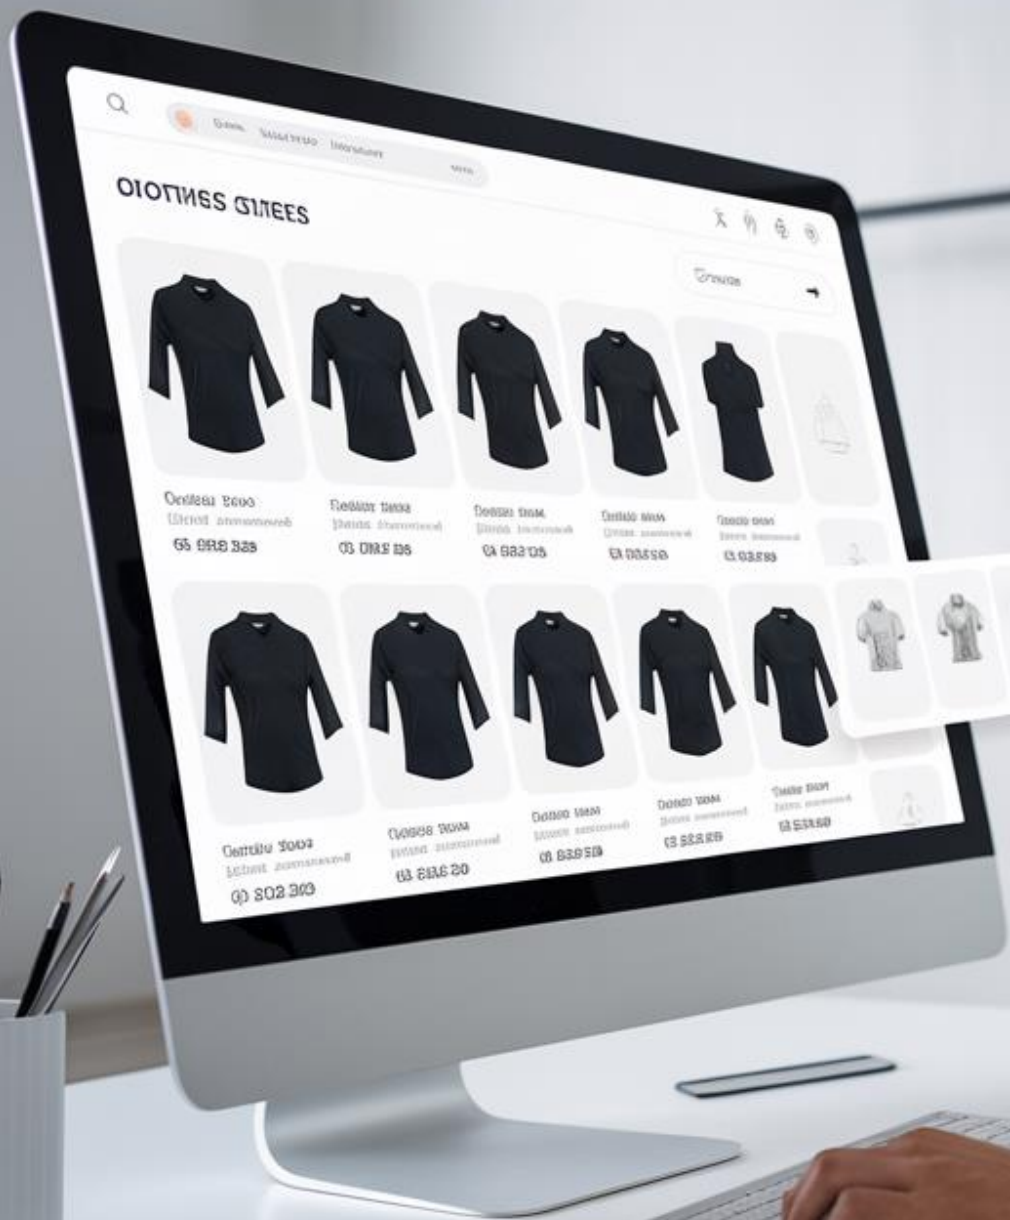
OIOTINES GIIEES

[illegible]

Oonisai Eoeo
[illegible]
G5 GRB B39

Deobir taxa
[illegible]
03 ORE B6

Dooisi tiua
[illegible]
G 983 D8

Ooiiio aiua
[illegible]
El D03ES

Ooaio ooai
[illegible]
E3 03E89

Oottiiio Ioao
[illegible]
G9 202 309

Ooaes taam
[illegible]
G3 BRE 50

Oodoo iiam
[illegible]
08 B38 S9

Doo0o ioam
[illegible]
E3 B2E89

Dooio iiom
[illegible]
E3 B3E69